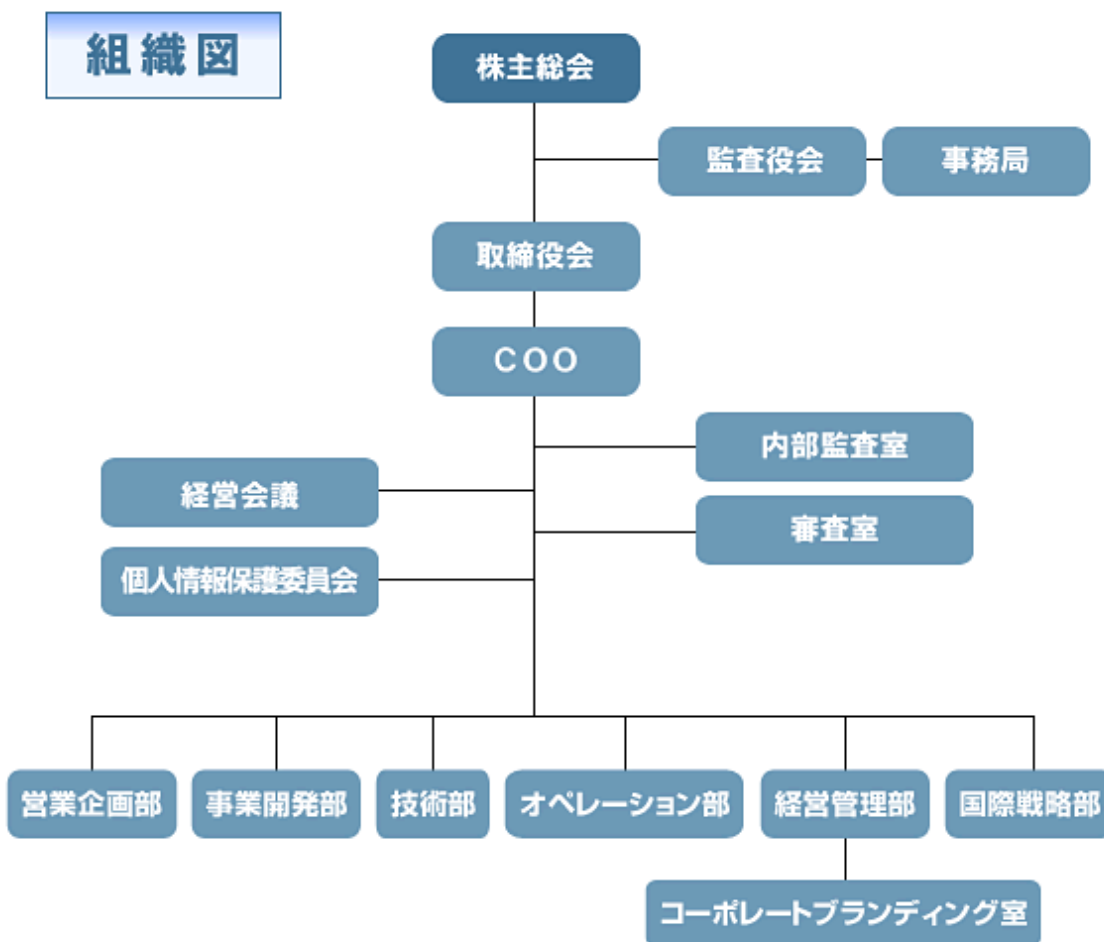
組織図

株主総会

監査役会

事務局

取締役会

COO

内部監査室

経営会議

審査室

個人情報保護委員会

営業企画部

事業開発部

技術部

オペレーション部

経営管理部

国際戦略部

コーポレートブランディング室